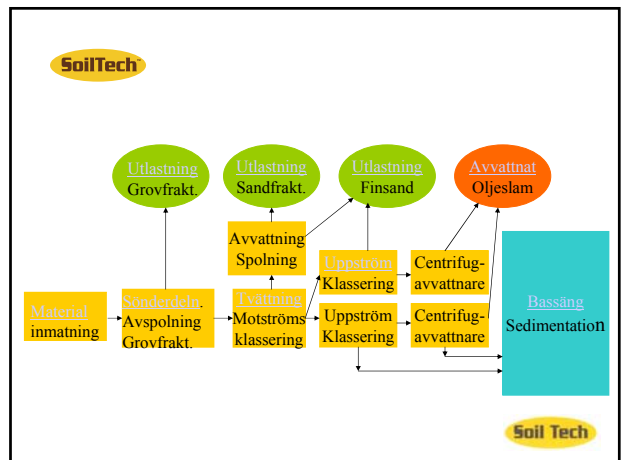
SoilTech

Utlastning Grovfrakt.

Utlastning Sandfrakt.

Utlastning Finsand

Avvattnat Oljeslam

Avvattning Spolning

Material inmatning

Sonderdeln Avspolning Grovfrakt.

Tvättning Motströms klassering

Uppström Klassering

Uppström Klassering

Centrifug-avvattnare

Centrifug-avvattnare

Bassäng Sedimentation

Soil Tech